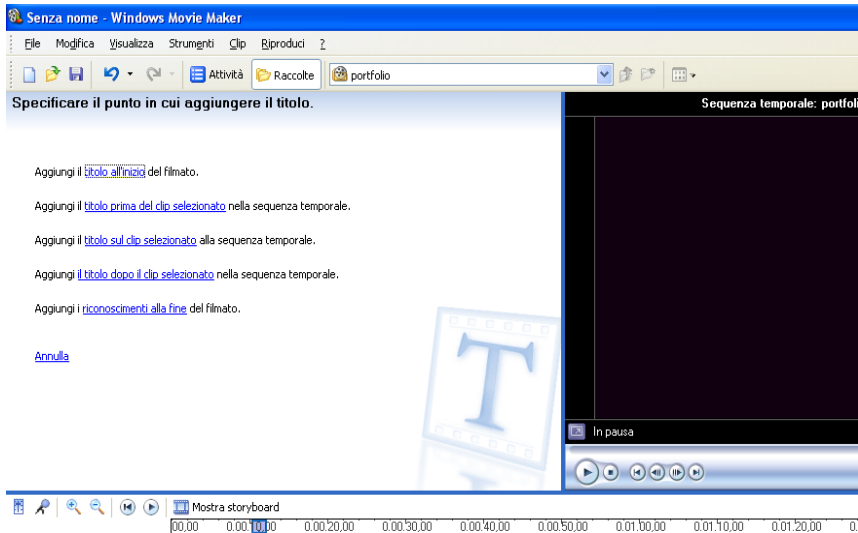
Senza nome - Windows Movie Maker

File Modifica Visualizza Strumenti Clip Riproduci ?

Attività Raccolte portfolio

Specificare il punto in cui aggiungere il titolo.

Sequenza temporale: portfoli

Aggiungi il titolo all'inizio del filmato.

Aggiungi il titolo prima del clip selezionato nella sequenza temporale.

Aggiungi il titolo sul clip selezionato alla sequenza temporale.

Aggiungi il titolo dopo il clip selezionato nella sequenza temporale.

Aggiungi i riconoscimenti alla fine del filmato.

Annulla

T

In pausa

Mostra storyboard

00,00 0.00.10,00 0.00.20,00 0.00.30,00 0.00.40,00 0.00.50,00 0.01.00,00 0.01.10,00 0.01.20,00 0.